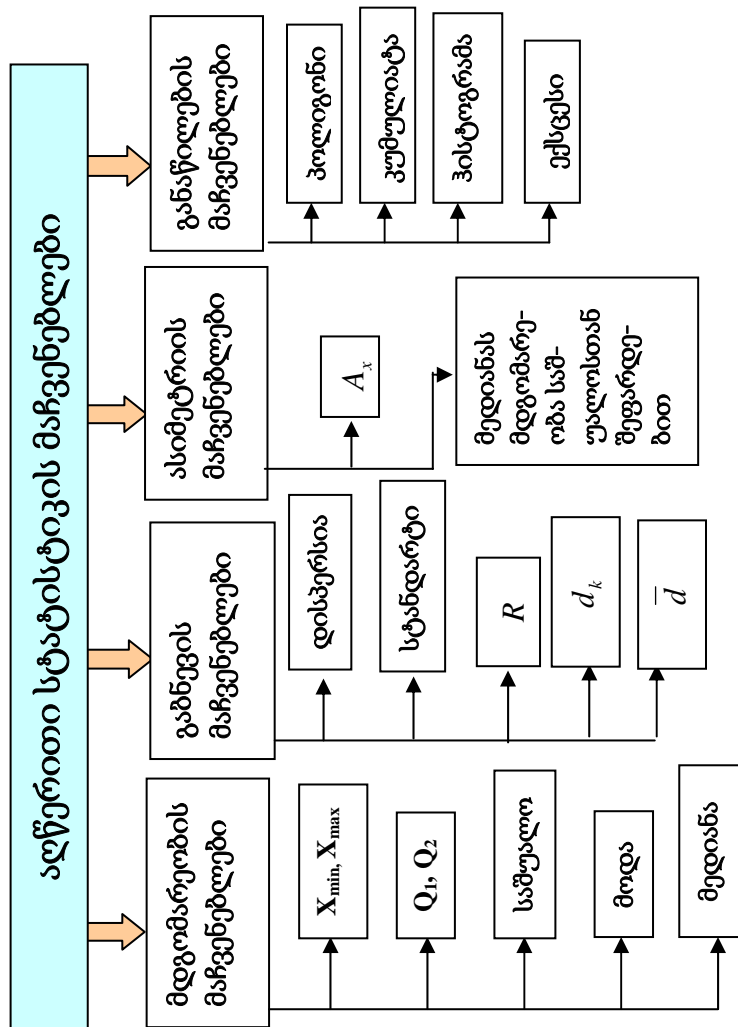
აღწერითი სტატისტიკის მაჩვენებლები

მდებარეობის მაჩვენებლები

$X_{min}, X_{max}$

$Q_1, Q_2$

საშუალო

მოდა

მედიანა

გაბნევის მაჩვენებლები

დისპერსია

სტანდარტი

$R$

$d_k$

$\bar{d}$

ასიმეტრიის მაჩვენებლები

$A_x$

მედიანას მდებარეობა საშუალოსთან შედარებით

განაწილების მაჩვენებლები

პოლიგონი

კუმულატა

ჰისტოგრამა

ექსცესი